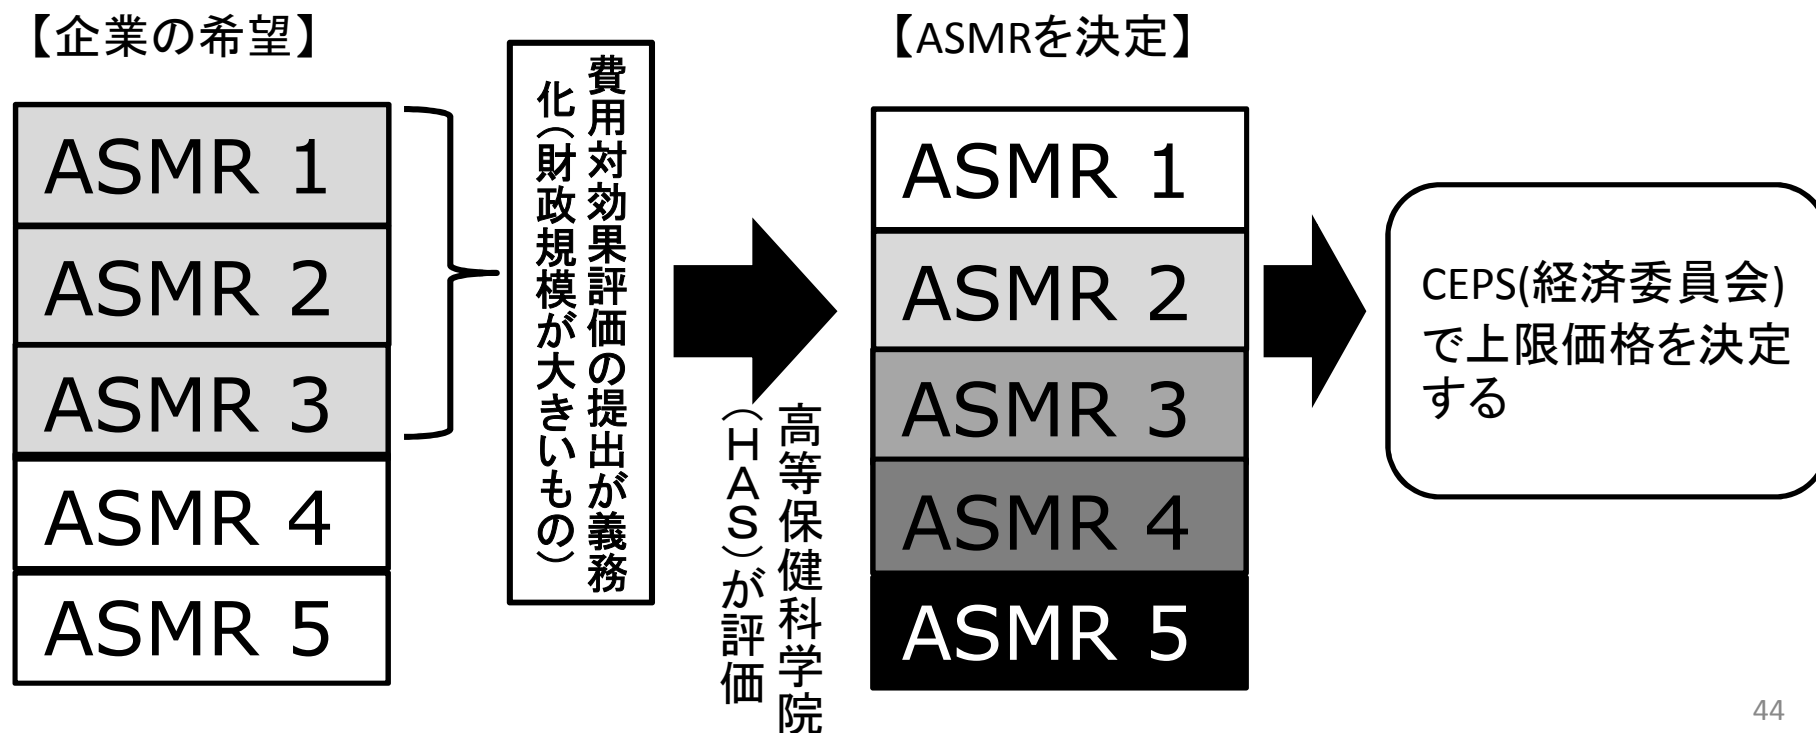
【企業の希望】

ASMR 1
ASMR 2
ASMR 3
ASMR 4
ASMR 5

費用対効果評価の提出が義務化(財政規模が大きいもの)

高等保健科学院(HAS)が評価

【ASMRを決定】

ASMR 1
ASMR 2
ASMR 3
ASMR 4
ASMR 5

CEPS(経済委員会)で上限価格を決定する

44